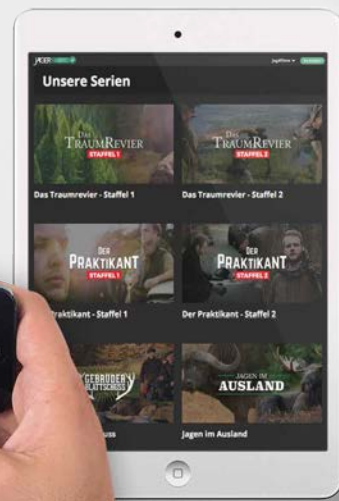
JÄGER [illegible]

Unsere Serien

DAS TRAUMREVIER STAFFEL 1

Das Traumrevier - Staffel 1

DAS TRAUMREVIER STAFFEL 2

Das Traumrevier - Staffel 2

DER PRAKTIKANT STAFFEL 1

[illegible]ktikant - Staffel 1

DER PRAKTIKANT STAFFEL 2

Der Praktikant - Staffel 2

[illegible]GEBRÜDER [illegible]BLATTSCHUSS

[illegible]uss

JAGEN IM AUSLAND

Jagen im Ausland